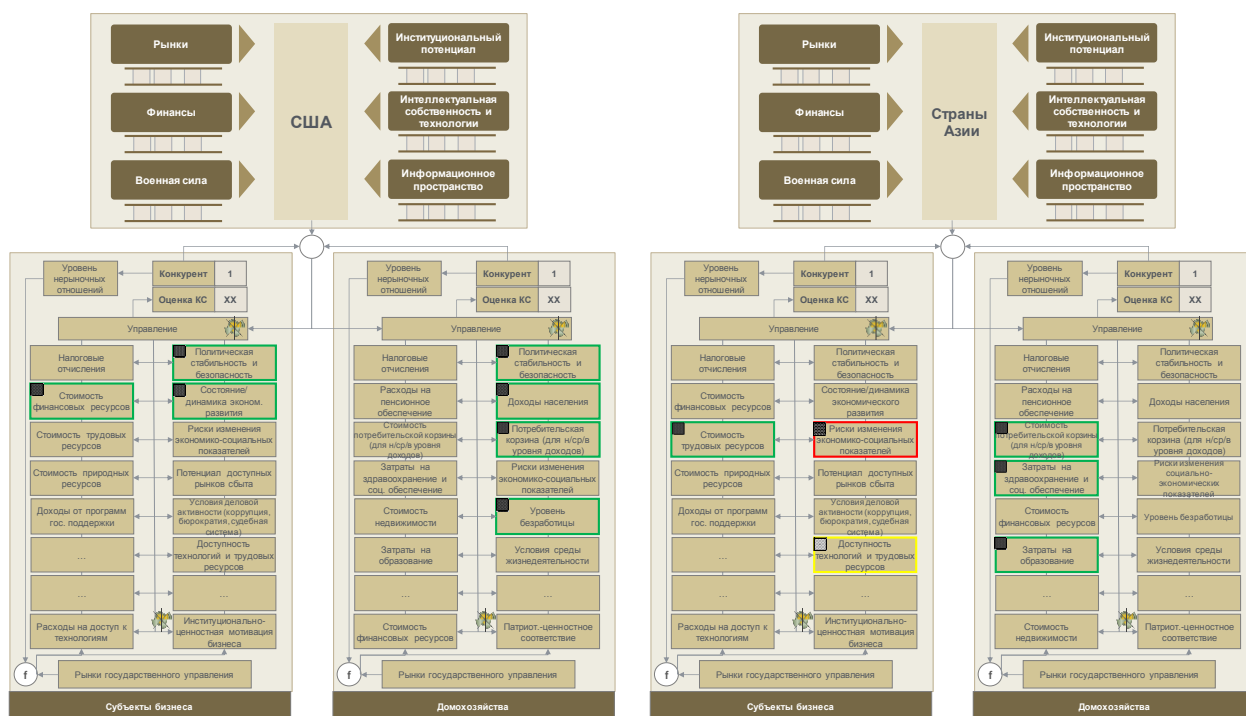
Рынки

Финансы

Военная сила

США

Институциональный потенциал

Интеллектуальная собственность и технологии

Информационное пространство

Уровень нерыночных отношений

Конкурент | 1

Оценка КС | XX

Управление

Налоговые отчисления

Политическая стабильность и безопасность

Стоимость финансовых ресурсов

Состояние/ динамика эконом. развития

Стоимость трудовых ресурсов

Риски изменения экономико-социальных показателей

Стоимость природных ресурсов

Потенциал доступных рынков сбыта

Доходы от программ гос. поддержки

Условия деловой активности (коррупция, бюрократия, судебная система)

...

Доступность технологий и трудовых ресурсов

...

...

Расходы на доступ к технологиям

Институционально-ценностная мотивация бизнеса

f

Рынки государственного управления

Субъекты бизнеса

Уровень нерыночных отношений

Конкурент | 1

Оценка КС | XX

Управление

Налоговые отчисления

Политическая стабильность и безопасность

Расходы на пенсионное обеспечение

Доходы населения

Стоимость потребительской корзины (для н/ср/в уровня доходов)

Потребительская корзина (для н/ср/в уровня доходов)

Затраты на здравоохранение и соц. обеспечение

Риски изменения экономико-социальных показателей

Стоимость недвижимости

Уровень безработицы

Затраты на образование

Условия среды жизнедеятельности

...

...

Стоимость финансовых ресурсов

Патриот.-ценностное соответствие

f

Рынки государственного управления

Домохозяйства

Рынки

Финансы

Военная сила

Страны Азии

Институциональный потенциал

Интеллектуальная собственность и технологии

Информационное пространство

Уровень нерыночных отношений

Конкурент | 1

Оценка КС | XX

Управление

Налоговые отчисления

Политическая стабильность и безопасность

Стоимость финансовых ресурсов

Состояние/динамика экономического развития

Стоимость трудовых ресурсов

Риски изменения экономико-социальных показателей

Стоимость природных ресурсов

Потенциал доступных рынков сбыта

Доходы от программ гос. поддержки

Условия деловой активности (коррупция, бюрократия, судебная система)

...

Доступность технологий и трудовых ресурсов

...

...

Расходы на доступ к технологиям

Институционально-ценностная мотивация бизнеса

f

Рынки государственного управления

Субъекты бизнеса

Уровень нерыночных отношений

Конкурент | 1

Оценка КС | XX

Управление

Налоговые отчисления

Политическая стабильность и безопасность

Расходы на пенсионное обеспечение

Доходы населения

Стоимость потребительской корзины (для н/ср/в уровня доходов)

Потребительская корзина (для н/ср/в уровня доходов)

Затраты на здравоохранение и соц. обеспечение

Риски изменения социально-экономических показателей

Стоимость финансовых ресурсов

Уровень безработицы

Затраты на образование

Условия среды жизнедеятельности

...

...

Стоимость недвижимости

Патриот.-ценностное соответствие

f

Рынки государственного управления

Домохозяйства